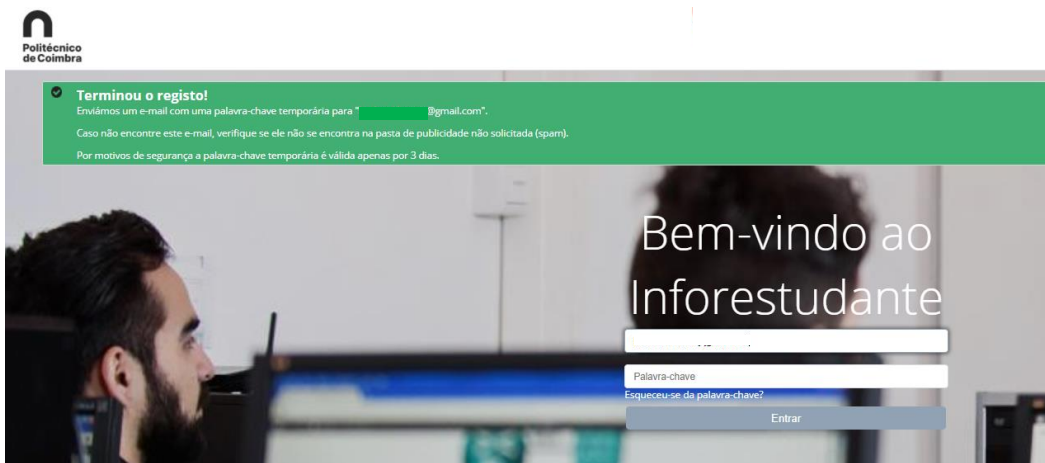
Politécnico de Coimbra

Terminou o registo!
Enviámos um e-mail com uma palavra-chave temporária para "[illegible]@gmail.com".

Caso não encontre este e-mail, verifique se ele não se encontra na pasta de publicidade não solicitada (spam).

Por motivos de segurança a palavra-chave temporária é válida apenas por 3 dias.

Bem-vindo ao Inforestudante

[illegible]

Palavra-chave

Esqueceu-se da palavra-chave?

Entrar